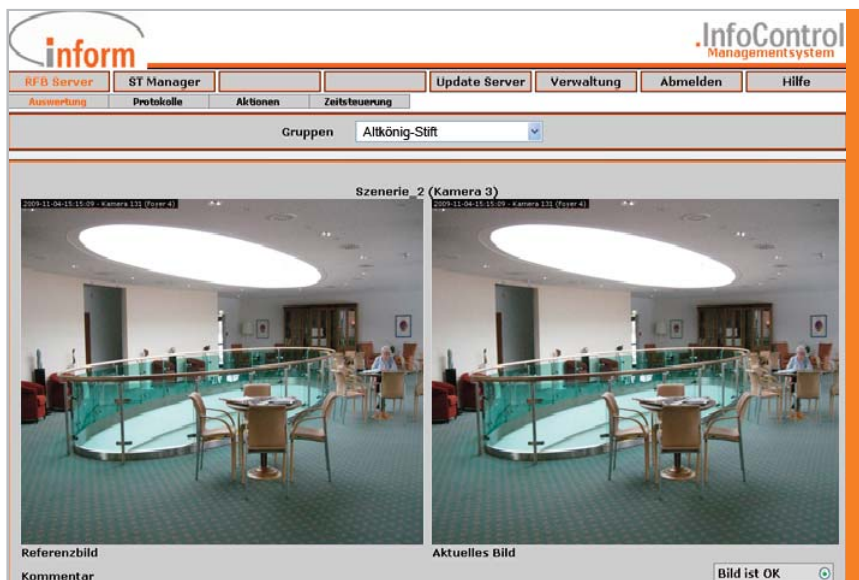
inform

.InfoControl
Managementsystem

RFB Server | ST Manager | | | Update Server | Verwaltung | Abmelden | Hilfe

Auswertung | Protokolle | Aktionen | Zeitsteuerung

Gruppen Altkönig-Stift

Szenerie_2 (Kamera 3)

2009-11-04-15:15:09 - Kamera 131 (Foyer 4)

2009-11-04-15:15:09 - Kamera 131 (Foyer 4)

Referenzbild

Aktuelles Bild

Kommentar

Bild ist OK